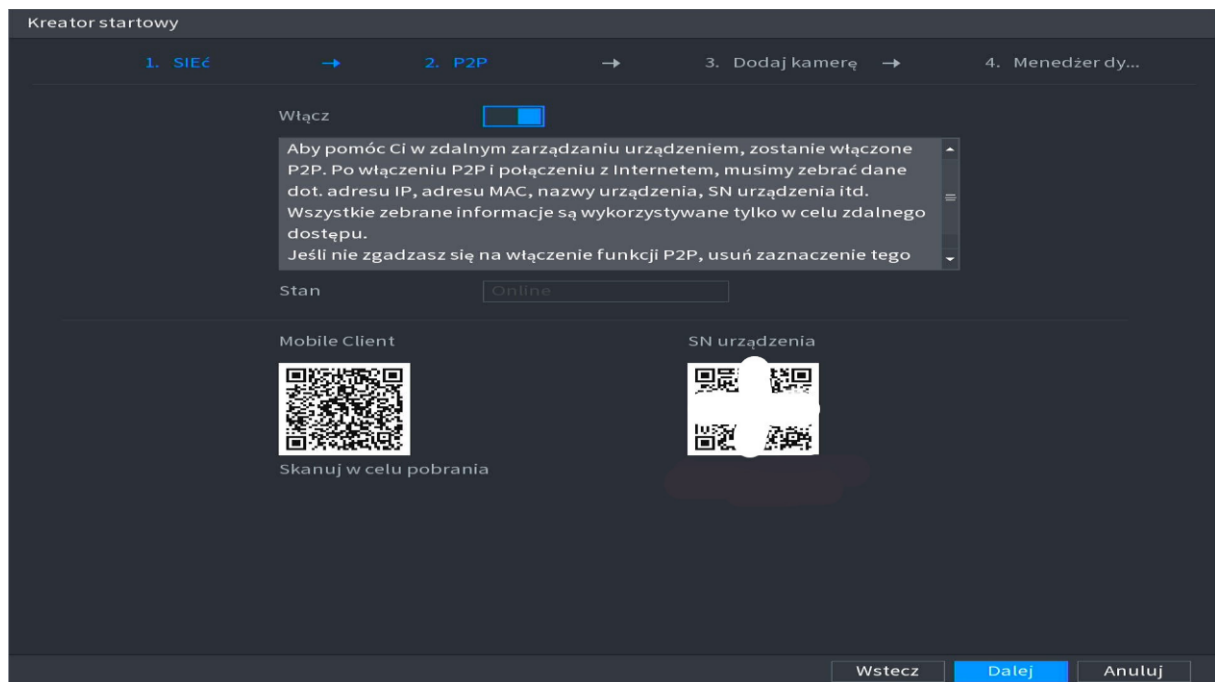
Kreator startowy

1. SIEć → 2. P2P → 3. Dodaj kamerę → 4. Menedżer dy...

Włącz

Aby pomóc Ci w zdalnym zarządzaniu urządzeniem, zostanie włączone P2P. Po włączeniu P2P i połączeniu z Internetem, musimy zebrać dane dot. adresu IP, adresu MAC, nazwy urządzenia, SN urządzenia itd. Wszystkie zebrane informacje są wykorzystywane tylko w celu zdalnego dostępu.
Jeśli nie zgadzasz się na włączenie funkcji P2P, usuń zaznaczenie tego

Stan Online

Mobile Client

Skanuj w celu pobrania

SN urządzenia

Wstecz Dalej Anuluj